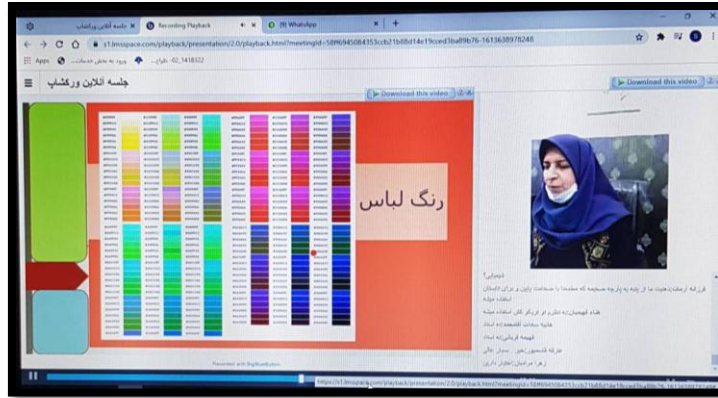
جلسه آنلاین ورکشاپ | Recording Playback | (9) WhatsApp

s11.lmsspace.com/playback/presentation/2.0/playback.html?meetingId=58f6945084353ccb21b88d14e19ced3ba89b76-1613638978248

Apps | ورود به بخش خدمات... | طراح... 02_1418322

جلسه آنلاین ورکشاپ

Download this video

Download this video

رنگ لباس

Powered with BigBlueButton

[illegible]

https://s11.lmsspace.com/playback/presentation/2.0/playback.html?meetingId=58f6945084353ccb21b88d14e19ced3ba89b76-1613638978248